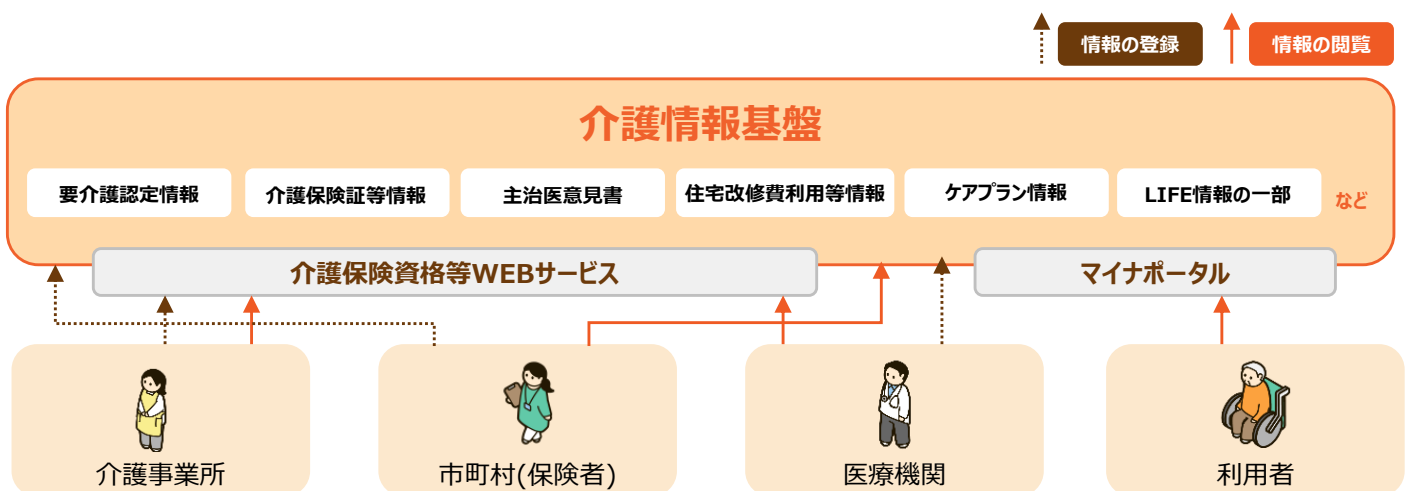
情報の登録
情報の閲覧

介護情報基盤

要介護認定情報
介護保険証等情報
主治医意見書
住宅改修費利用等情報
ケアプラン情報
LIFE情報の一部
など

介護保険資格等WEBサービス
マイナポータル

介護事業所
市町村(保険者)
医療機関
利用者